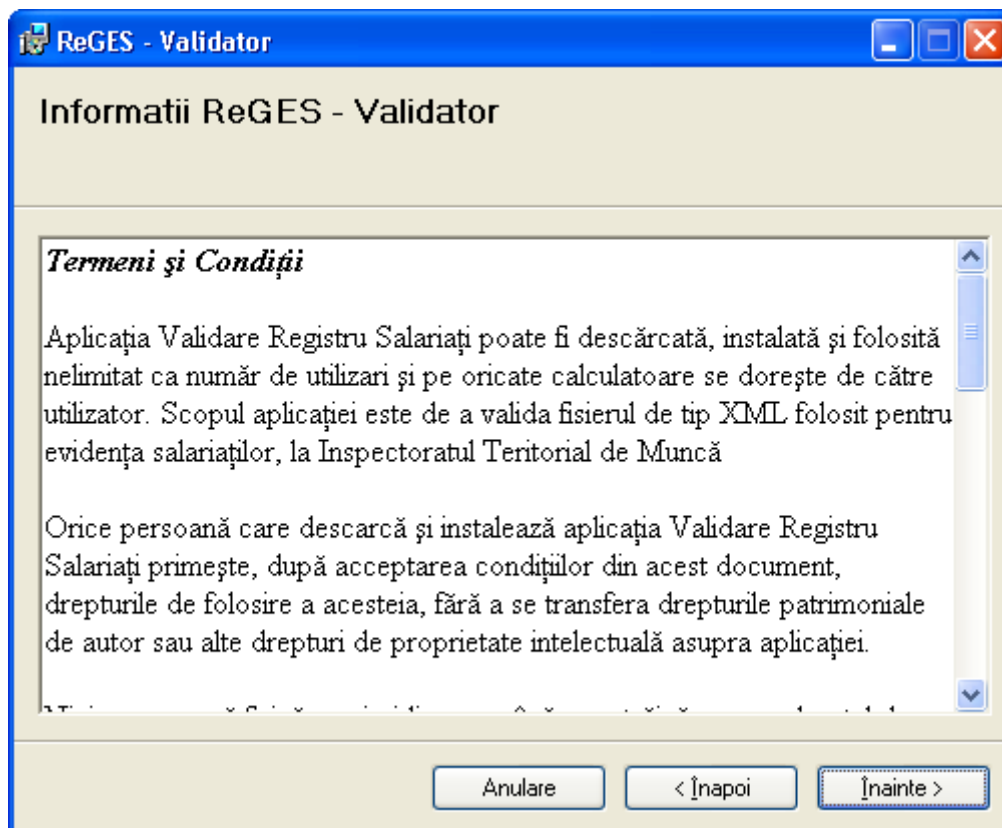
ReGES - Validator

Informatii ReGES - Validator

Termeni şi Condiţii

Aplicaţia Validare Registru Salariaţi poate fi descărcată, instalată şi folosită nelimitat ca număr de utilizari şi pe oricate calculatoare se doreşte de către utilizator. Scopul aplicaţiei este de a valida fisierul de tip XML folosit pentru evidenţa salariaţilor, la Inspectoratul Teritorial de Muncă

Orice persoană care descarcă şi instalează aplicaţia Validare Registru Salariaţi primeşte, după acceptarea condiţiilor din acest document, drepturile de folosire a acesteia, fără a se transfera drepturile patrimoniale de autor sau alte drepturi de proprietate intelectuală asupra aplicaţiei.

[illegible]

Anulare | < Înapoi | Înainte >